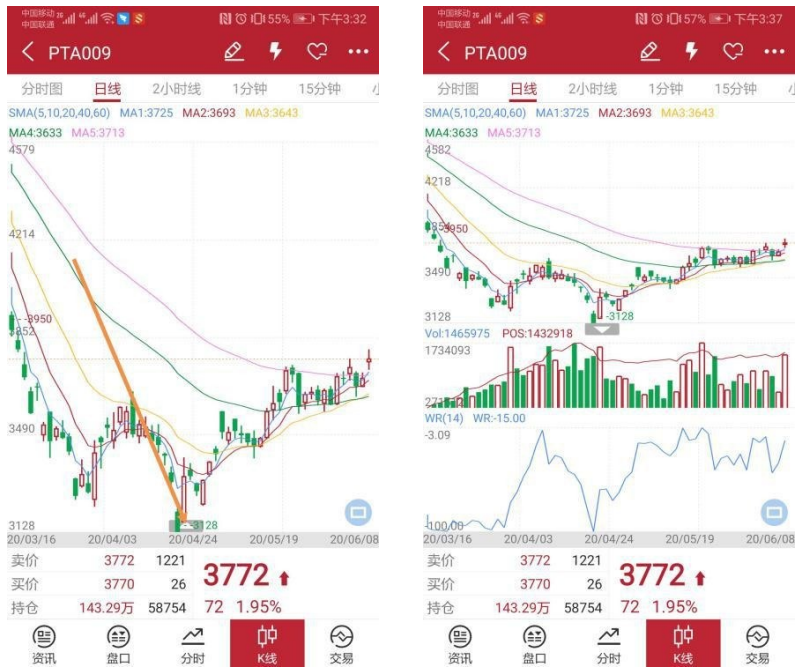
中国移动 中国联通 55% 下午3:32

PTA009

分时图 日线 2小时线 1分钟 15分钟

SMA(5,10,20,40,60) MA1:3725 MA2:3693 MA3:3643
MA4:3633 MA5:3713

4579
4214
3950
3852
3490
3128
3128

20/03/16 20/04/03 20/04/24 20/05/19 20/06/08

| 卖价 | 3772 | 1221 |
|---|---|---|
| 买价 | 3770 | 26 |
| 持仓 | 143.29万 | 58754 |

3772 72 1.95%

资讯 盘口 分时 K线 交易

中国移动 中国联通 57% 下午3:37

PTA009

分时图 日线 2小时线 1分钟 15分钟

SMA(5,10,20,40,60) MA1:3725 MA2:3693 MA3:3643
MA4:3633 MA5:3713

4582
4218
3950
3490
3128
-3128

Vol:1465975 POS:1432918
1734093
27

WR(14) WR:-15.00
-3.09
-100.00

20/03/16 20/04/03 20/04/24 20/05/19 20/06/08

| 卖价 | 3772 | 1221 |
|---|---|---|
| 买价 | 3770 | 26 |
| 持仓 | 143.29万 | 58754 |

3772 72 1.95%

资讯 盘口 分时 K线 交易